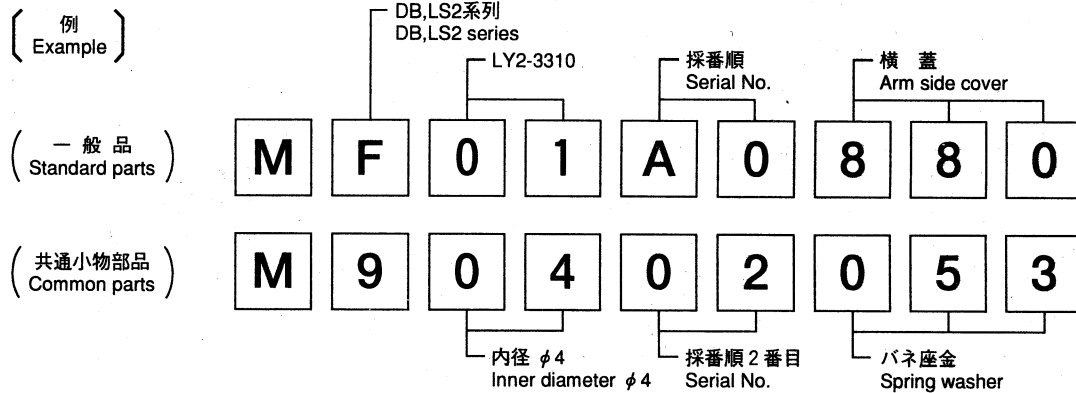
( 例 Example )

DB,LS2系列
DB,LS2 series

LY2-3310

採番順
Serial No.

横 蓋
Arm side cover

( 一 般 品 Standard parts )

M F 0 1 A 0 8 8 0

( 共通小物部品 Common parts )

M 9 0 4 0 2 0 5 3

内径 $\phi 4$
Inner diameter $\phi 4$

採番順２番目
Serial No.

バネ座金
Spring washer